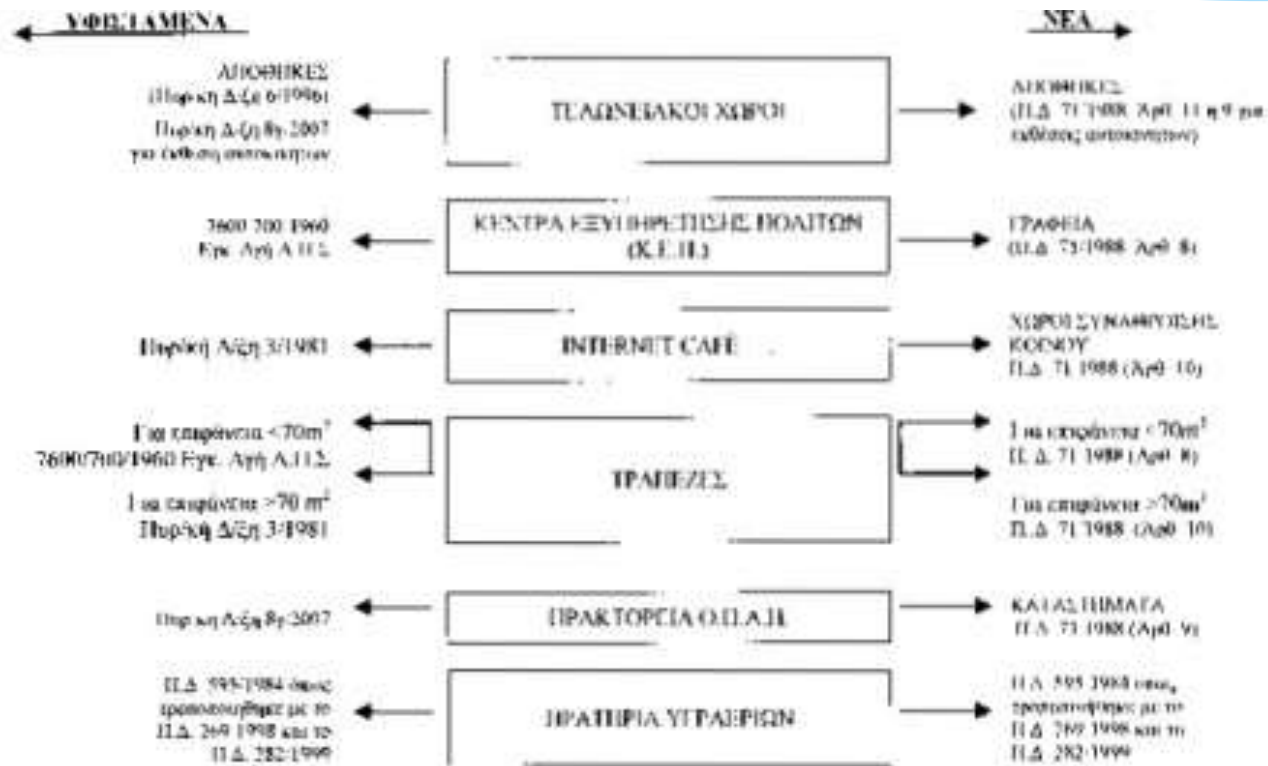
ΥΦΙΣΤΑΜΕΝΑ

ΝΕΑ

ΑΠΟΘΗΚΕΣ
(Πυρ/κή Δ/ξη 6/1996)
Πυρ/κή Δ/ξη 8η 2007
για έκθεση αυτοκινήτων

ΤΟ ΛΙΑΝΙΚΟΙ ΧΩΡΟΙ

ΑΠΟΘΗΚΕΣ
(Π.Δ. 71/1988, Άρθ. 11 ή 9 για έκθεσης αυτοκινήτων)

7600/700/1960
Εγκ. Αρθ. Α.Π.Σ.

ΚΕΝΤΡΑ ΕΞΥΠΗΡΕΤΗΣΗΣ ΠΟΛΙΤΩΝ
(Κ.Ε.Π.)

ΓΡΑΦΕΙΑ
(Π.Δ. 71/1988, Άρθ. 8)

Πυρ/κή Δ/ξη 3/1981

INTERNET CAFE

ΧΩΡΟΙ ΣΥΝΑΘΡΟΙΣΗΣ ΚΟΙΝΟΥ
Π.Δ. 71/1988 (Άρθ. 10)

Για επιφάνεια <70m²
7600/700/1960 Εγκ. Αρθ. Α.Π.Σ.

Για επιφάνεια >70 m²
Πυρ/κή Δ/ξη 3/1981

ΤΡΑΠΕΖΕΣ

Για επιφάνεια <70m²
Π.Δ. 71/1988 (Άρθ. 8)

Για επιφάνεια >70m²
Π.Δ. 71/1988 (Άρθ. 10)

Πυρ/κή Δ/ξη 8η/2007

ΠΡΑΚΤΟΡΕΙΑ Ο.Π.Α.Π.

ΚΑΤΑΣΤΗΜΑΤΑ
Π.Δ. 71/1988 (Άρθ. 9)

Π.Δ. 595/1984 όπως τροποποιήθηκε με το Π.Δ. 269/1998 και το Π.Δ. 282/1999

ΠΡΑΤΗΡΙΑ ΥΓΡΑΕΡΙΩΝ

Π.Δ. 595/1984 όπως τροποποιήθηκε με το Π.Δ. 269/1998 και το Π.Δ. 282/1999